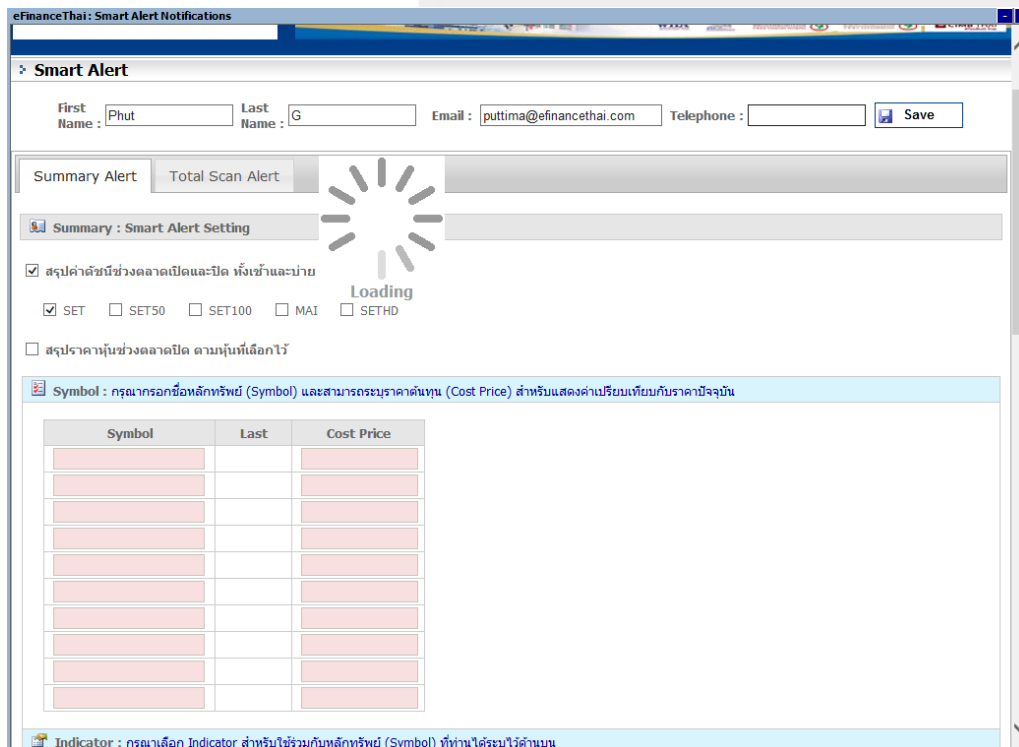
eFinanceThai : Smart Alert Notifications

Smart Alert

First Name : Phut
Last Name : G
Email : puttima@efinancethai.com
Telephone :
Save

Summary Alert
Total Scan Alert

Loading

Summary : Smart Alert Setting

☑ สรุปค่าดัชนีช่วงตลาดเปิดและปิด ทั้งเช้าและบ่าย

☑ SET ☐ SET50 ☐ SET100 ☐ MAI ☐ SETHD

☐ สรุปราคาหุ้นช่วงตลาดปิด ตามหุ้นที่เลือกไว้

Symbol : กรุณากรอกชื่อหลักทรัพย์ (Symbol) และสามารถระบุราคาต้นทุน (Cost Price) สำหรับแสดงค่าเปรียบเทียบกับราคาปัจจุบัน

| Symbol | Last | Cost Price |
|---|---|---|
| | | |
| | | |
| | | |
| | | |
| | | |
| | | |
| | | |
| | | |
| | | |
| | | |

Indicator : กรุณาเลือก Indicator สำหรับใช้ร่วมกับหลักทรัพย์ (Symbol) ที่ท่านได้ระบุไว้ด้านบน